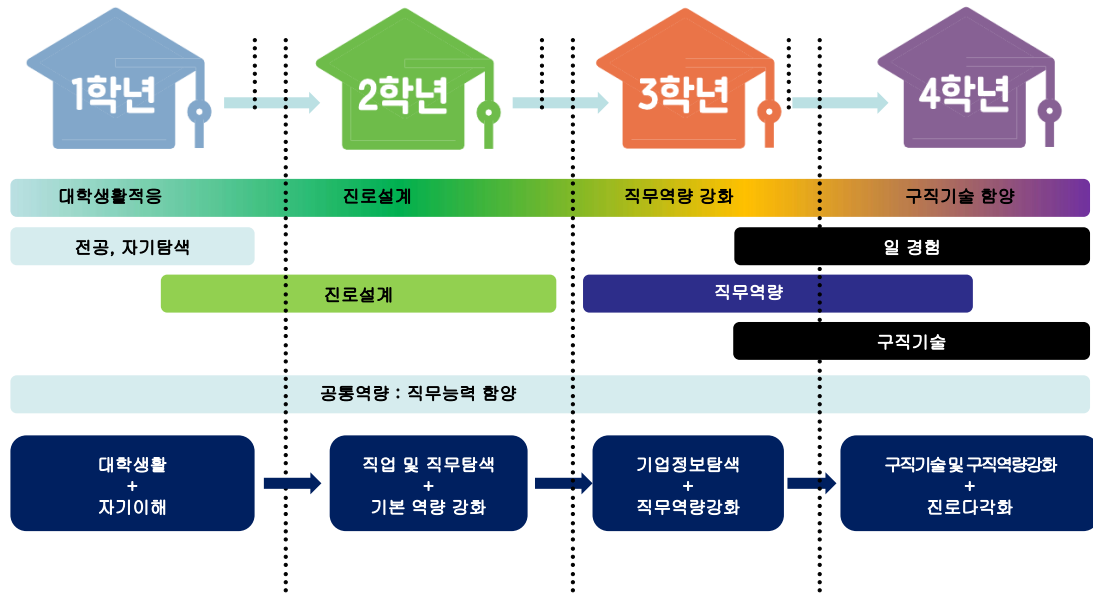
1학년

2학년

3학년

4학년

대학생활적응

진로설계

직무역량 강화

구직기술 함양

전공, 자기탐색

일 경험

진로설계

직무역량

구직기술

공통역량 : 직무능력 함양

대학생활
+
자기이해

직업 및 직무탐색
+
기본 역량 강화

기업정보탐색
+
직무역량강화

구직기술 및 구직역량강화
+
진로다각화